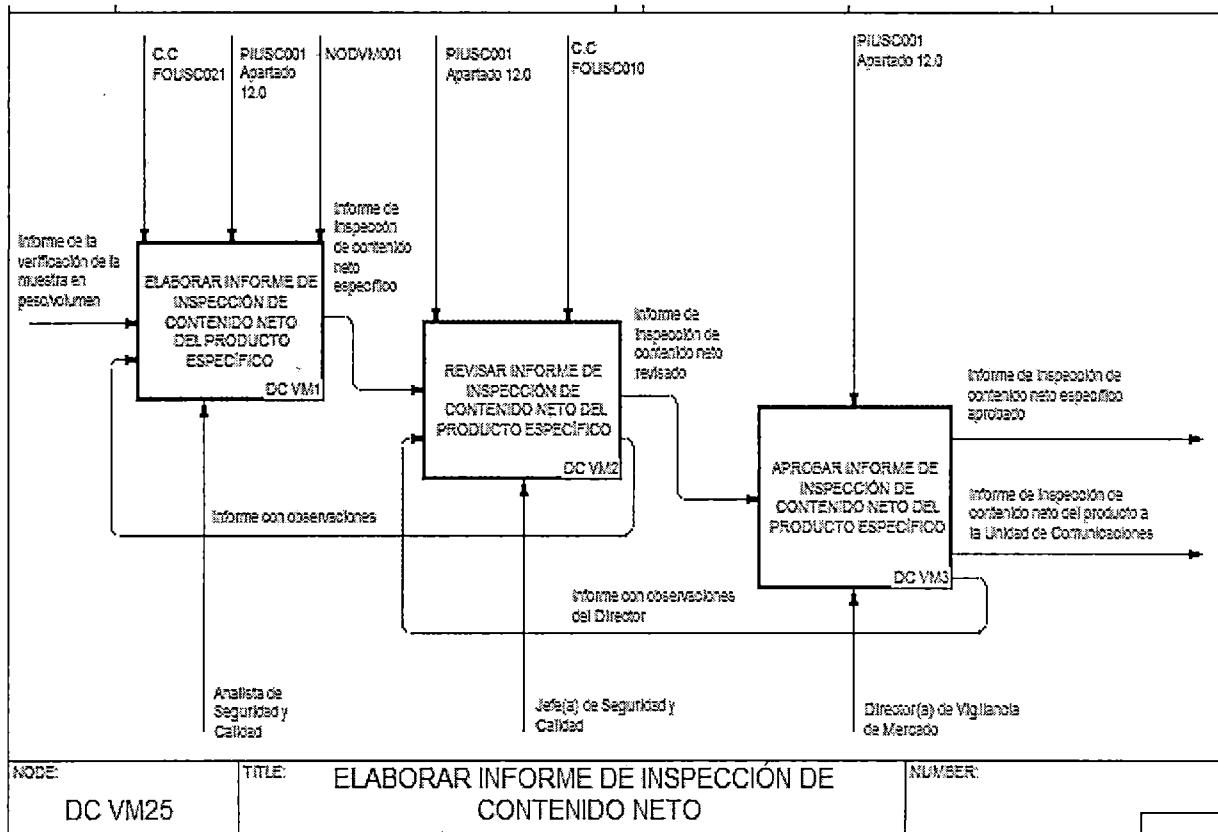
C.C FOUSC021

PIUSC001 Apartado 12.0

NODVM001

PIUSC001 Apartado 12.0

C.C FOUSC010

PIUSC001 Apartado 12.0

Informe de la verificación de la muestra en peso/volumen

ELABORAR INFORME DE INSPECCIÓN DE CONTENIDO NETO DEL PRODUCTO ESPECÍFICO

DC VM1

Informe de inspección de contenido neto específico

REVISAR INFORME DE INSPECCIÓN DE CONTENIDO NETO DEL PRODUCTO ESPECÍFICO

DC VM2

Informe de inspección de contenido neto revisado

APROBAR INFORME DE INSPECCIÓN DE CONTENIDO NETO DEL PRODUCTO ESPECÍFICO

DC VM3

Informe de inspección de contenido neto específico aprobado

Informe de inspección de contenido neto del producto a la Unidad de Comunicaciones

Informe con observaciones

Informe con observaciones del Director

Analista de Seguridad y Calidad

Jefe(a) de Seguridad y Calidad

Director(a) de Vigilancia de Mercado

NODE: DC VM25

TITLE: ELABORAR INFORME DE INSPECCIÓN DE CONTENIDO NETO

NUMBER: